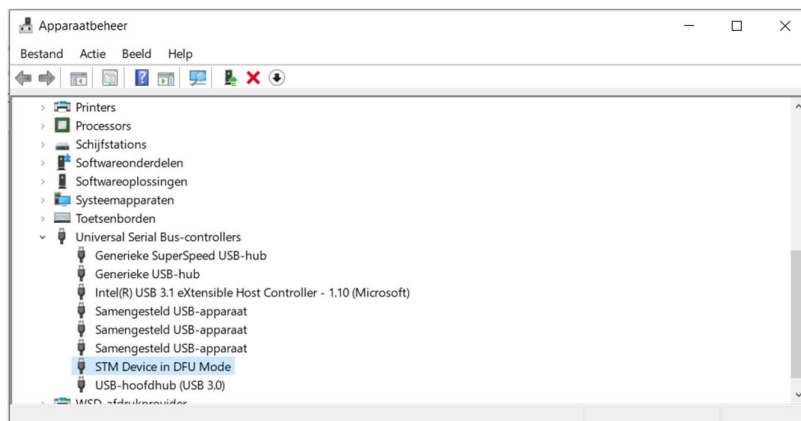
Apparaatbeheer

Bestand Actie Beeld Help

Printers
Processors
Schijfstations
Softwareonderdelen
Softwareoplossingen
Systeemapparaten
Toetsenborden
Universal Serial Bus-controllers
Generieke SuperSpeed USB-hub
Generieke USB-hub
Intel(R) USB 3.1 eXtensible Host Controller - 1.10 (Microsoft)
Samengesteld USB-apparaat
Samengesteld USB-apparaat
Samengesteld USB-apparaat
STM Device in DFU Mode
USB-hoofdhub (USB 3.0)
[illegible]